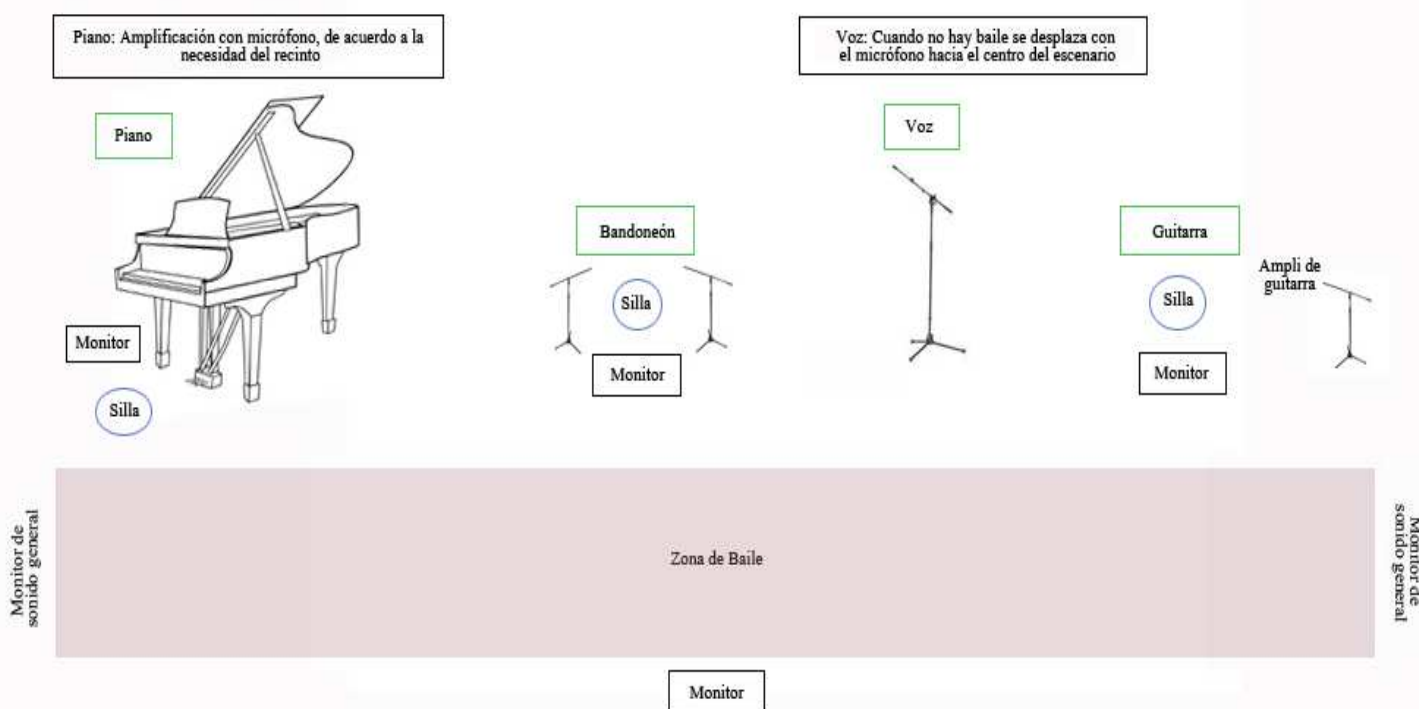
Piano: Amplificación con micrófono, de acuerdo a la necesidad del recinto

Voz: Cuando no hay baile se desplaza con el micrófono hacia el centro del escenario

Piano

Voz

Bandoneón

Guitarra

Ampli de guitarra

Silla

Silla

Monitor

Monitor

Monitor

Silla

Monitor de sonido general

Zona de Baile

Monitor de sonido general

Monitor